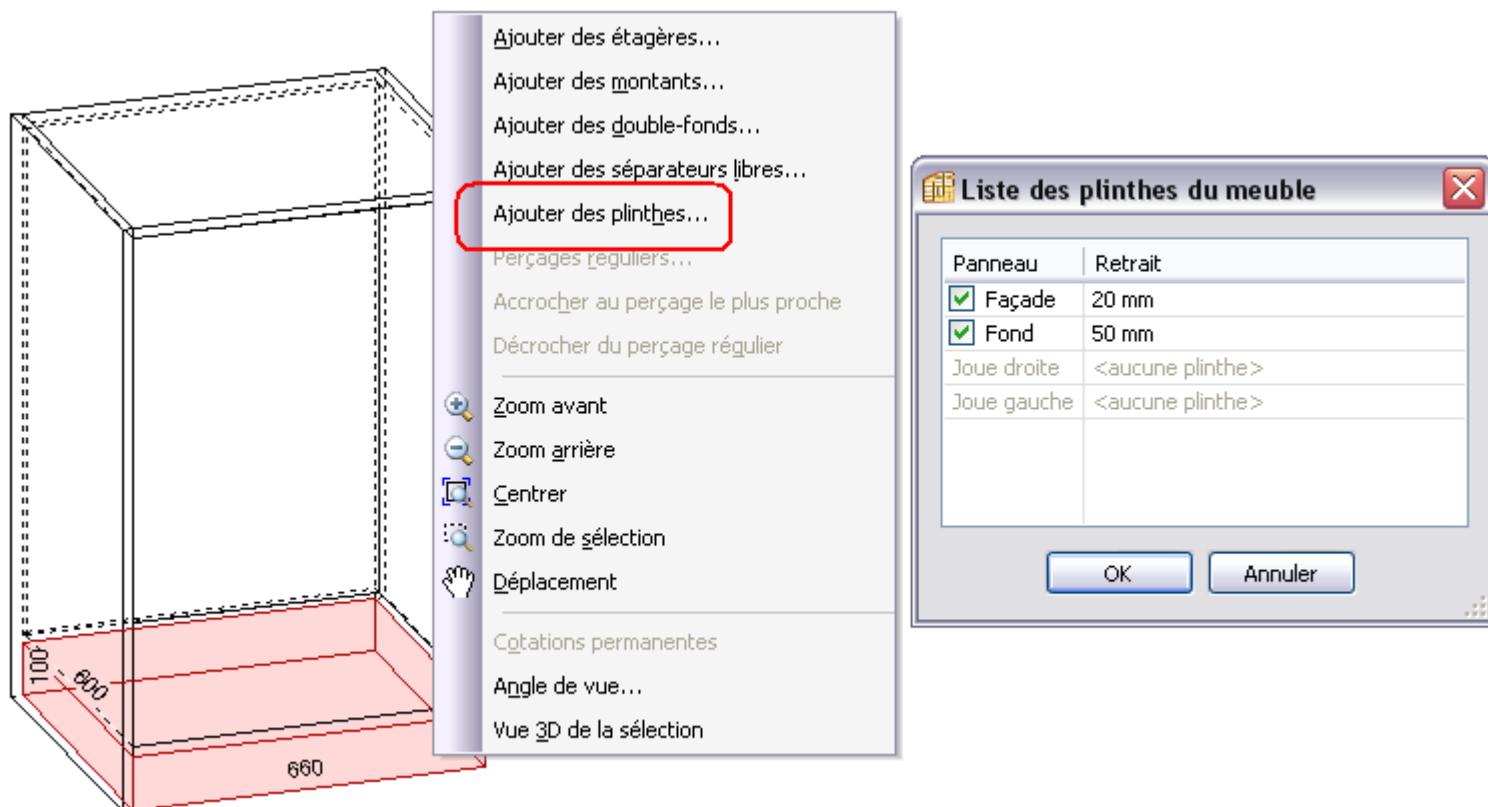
Ajouter des étagères...
Ajouter des montants...
Ajouter des double-fonds...
Ajouter des séparateurs libres...
Ajouter des plinthes...
Perçages réguliers...
Accrocher au perçage le plus proche
Décrocher du perçage régulier
Zoom avant
Zoom arrière
Centrer
Zoom de sélection
Déplacement
Cotations permanentes
Angle de vue...
Vue 3D de la sélection

100
600
660

Liste des plinthes du meuble

| Panneau | Retrait |
|---|---|
| Façade | 20 mm |
| Fond | 50 mm |
| Joue droite | <aucune plinthe> |
| Joue gauche | <aucune plinthe> |

OK
Annuler